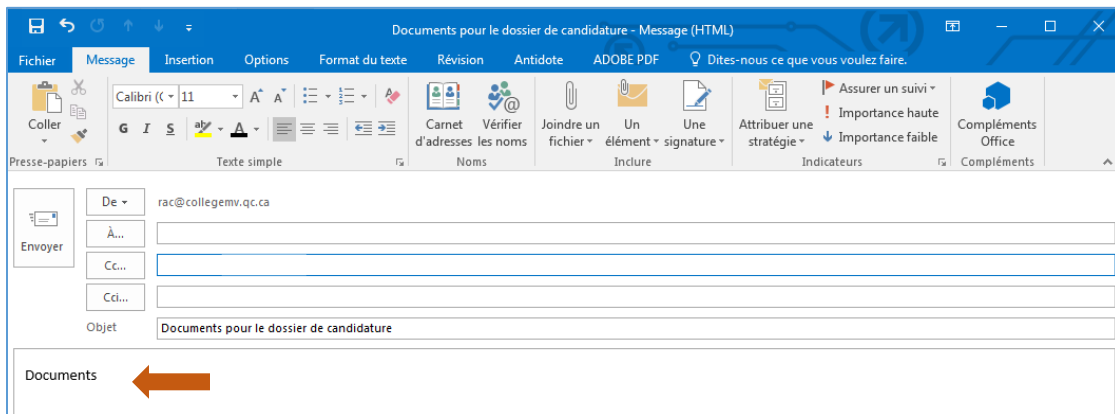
Documents pour le dossier de candidature - Message (HTML)

Fichier
Message
Insertion
Options
Format du texte
Révision
Antidote
ADOBE PDF
Dites-nous ce que vous voulez faire.

Coller
Presse-papiers
Calibri (C
11
A A
G I S
A
Texte simple
Carnet d'adresses
Vérifier les noms
Noms
Joindre un fichier
Un élément
Une signature
Inclure
Attribuer une stratégie
Assurer un suivi
Importance haute
Importance faible
Indicateurs
Compléments Office
Compléments

Envoyer
De
rac@collegemv.qc.ca
À...
Cc...
Cci...
Objet
Documents pour le dossier de candidature

Documents